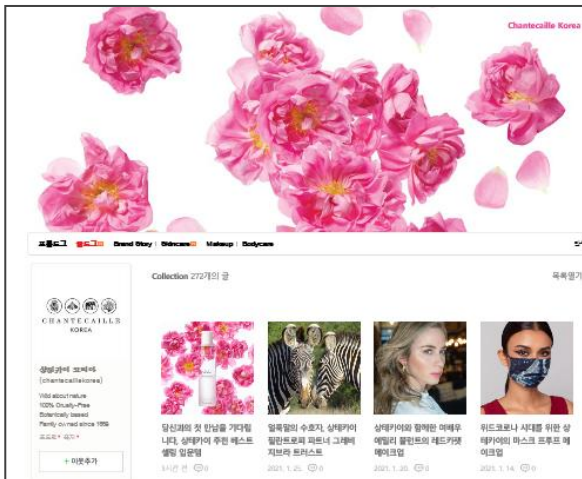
Chantecaille Korea

프롤로그 블로그 Brand Story | Skincare | Makeup | Bodycare

CHANTECAILLE KOREA

샹테카이 코리아
(chantecaillekorea)

Wild about nature
100% Cruelty-Free
Botanically based
Family owned since 1998

프로필 · 쪽지

+ 이웃추가

Collection 272개의 글

목록열기

당신과의 첫 만남을 기다립니다, 샹테카이 추천 베스트셀링 입문템
5시간 전 0

얼룩말의 수호자, 샹테카이 필란트로피 파트너 그레비 지브라 트러스트
2021. 1. 25. 0

샹테카이와 함께한 여배우 에밀리 블런트의 레드카펫 메이크업
2021. 1. 20. 0

위드코로나 시대를 위한 샹테카이의 마스크 프루프 메이크업
2021. 1. 14. 0